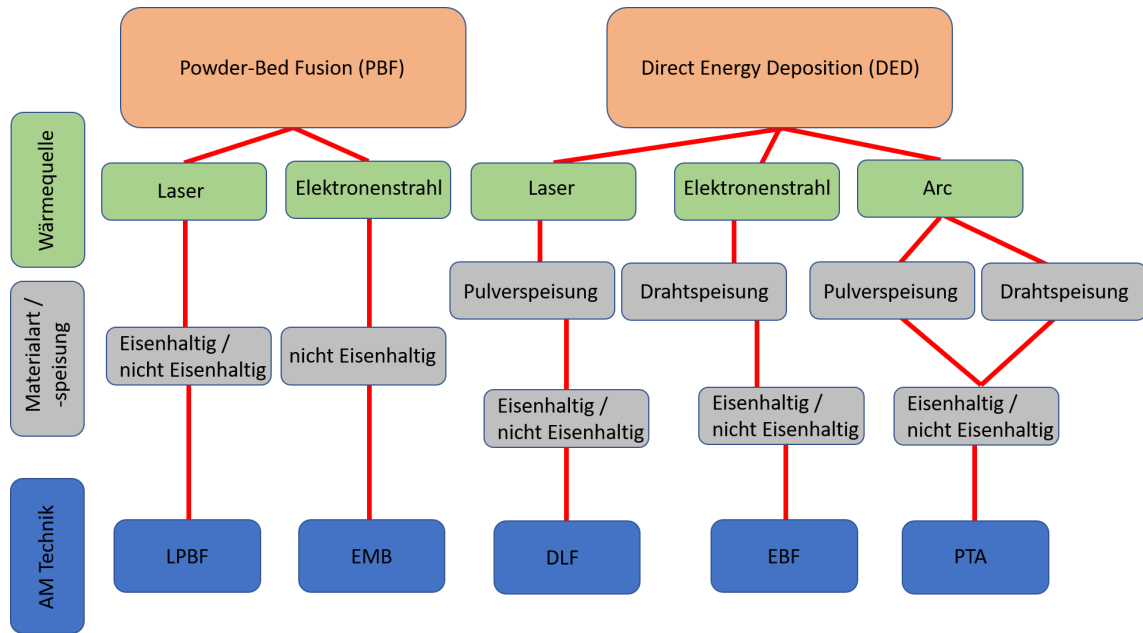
Powder-Bed Fusion (PBF)

Direct Energy Deposition (DED)

Wärmequelle

Laser

Elektronenstrahl

Laser

Elektronenstrahl

Arc

Materialart / -speisung

Pulverspeisung

Drahtspeisung

Pulverspeisung

Drahtspeisung

Eisenhaltig / nicht Eisenhaltig

nicht Eisenhaltig

Eisenhaltig / nicht Eisenhaltig

Eisenhaltig / nicht Eisenhaltig

Eisenhaltig / nicht Eisenhaltig

AM Technik

LPBF

EMB

DLF

EBF

PTA